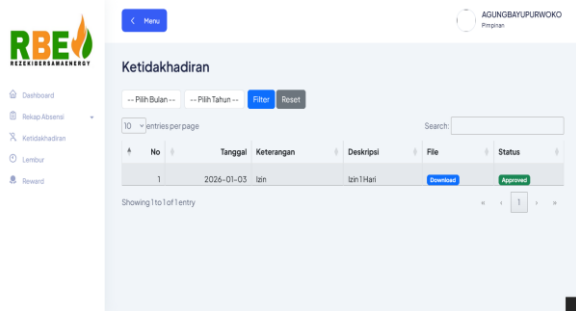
RBE
REZEKIBERSAMAENERGY

Dashboard
Rekap Absensi
Ketidakhadiran
Lembur
Reward

Menu

AGUNGBAYUPURWOKO
Pimpinan

Ketidakhadiran

-- Pilih Bulan -- -- Pilih Tahun -- Filter Reset

10 entries per page

Search:

| | No | Tanggal | Keterangan | Deskripsi | File | Status |
|---|---|---|---|---|---|---|
| | 1 | 2026-01-03 | Izin | Izin 1 Hari | Download | Approved |

Showing 1 to 1 of 1 entry

« ‹ 1 › »